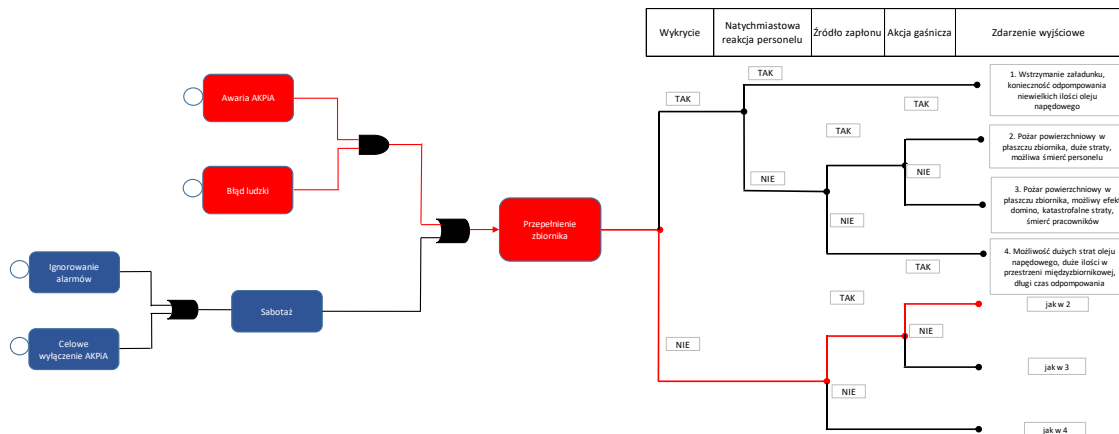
| Wykrycie | Natychmiastowa reakcja personelu | Źródło zapłonu | Akcja gaśnicza | Zdarzenie wyjściowe |
|---|---|---|---|---|

Awaria AKPiA

Błąd ludzki

Ignorowanie alarmów

Celowe wyłączenie AKPiA

Sabotaż

Przepełnienie zbiornika

TAK

TAK

TAK

TAK

NIE

NIE

NIE

TAK

TAK

NIE

NIE

NIE

1. Wstrzymanie załadunku, konieczność odpompowania niewielkich ilości oleju napędowego

2. Pożar powierzchniowy w płaszczu zbiornika, duże straty, możliwa śmierć personelu

3. Pożar powierzchniowy w płaszczu zbiornika, możliwy efek domino, katastrofalne straty, śmierć pracowników

4. Możliwość dużych strat oleju napędowego, duże ilości w przestrzeni międzyzbiornikowej, długi czas odpompowania

jak w 2

jak w 3

jak w 4